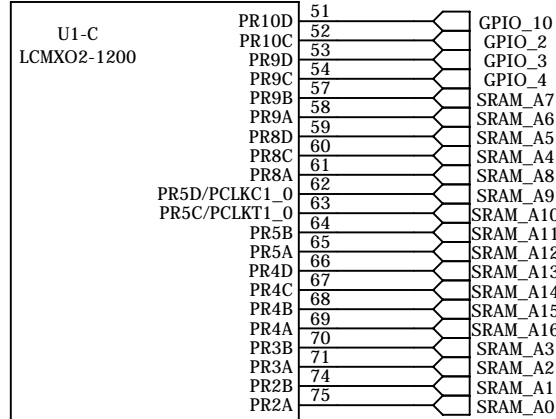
U1-C
LCMXO2-1200

| | | |
|---|---|---|
| PR10D | 51 | GPIO_10 |
| PR10C | 52 | GPIO_2 |
| PR9D | 53 | GPIO_3 |
| PR9C | 54 | GPIO_4 |
| PR9B | 57 | SRAM_A7 |
| PR9A | 58 | SRAM_A6 |
| PR8D | 59 | SRAM_A5 |
| PR8C | 60 | SRAM_A4 |
| PR8A | 61 | SRAM_A8 |
| PR5D/PCLKC1_0 | 62 | SRAM_A9 |
| PR5C/PCLKT1_0 | 63 | SRAM_A10 |
| PR5B | 64 | SRAM_A11 |
| PR5A | 65 | SRAM_A12 |
| PR4D | 66 | SRAM_A13 |
| PR4C | 67 | SRAM_A14 |
| PR4B | 68 | SRAM_A15 |
| PR4A | 69 | SRAM_A16 |
| PR3B | 70 | SRAM_A3 |
| PR3A | 71 | SRAM_A2 |
| PR2B | 74 | SRAM_A1 |
| PR2A | 75 | SRAM_A0 |